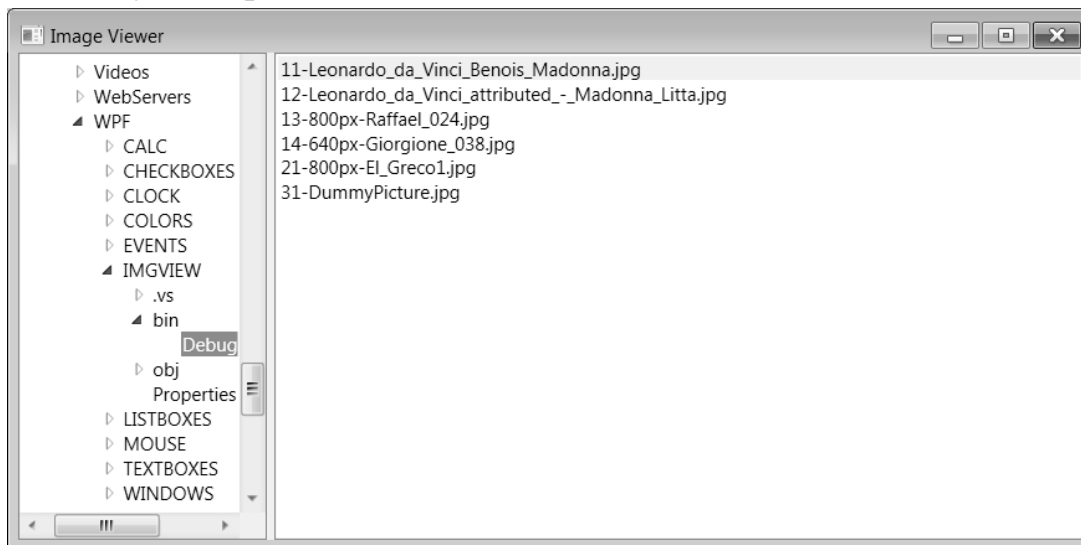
Image Viewer

Videos
WebServers
WPF
CALC
CHECKBOXES
CLOCK
COLORS
EVENTS
IMGVIEW
.vs
bin
Debug
obj
Properties
LISTBOXES
MOUSE
TEXTBOXES
WINDOWS

11-Leonardo_da_Vinci_Benois_Madonna.jpg
12-Leonardo_da_Vinci_attributed_-_Madonna_Litta.jpg
13-800px-Raffael_024.jpg
14-640px-Giorgione_038.jpg
21-800px-El_Greco1.jpg
31-DummyPicture.jpg